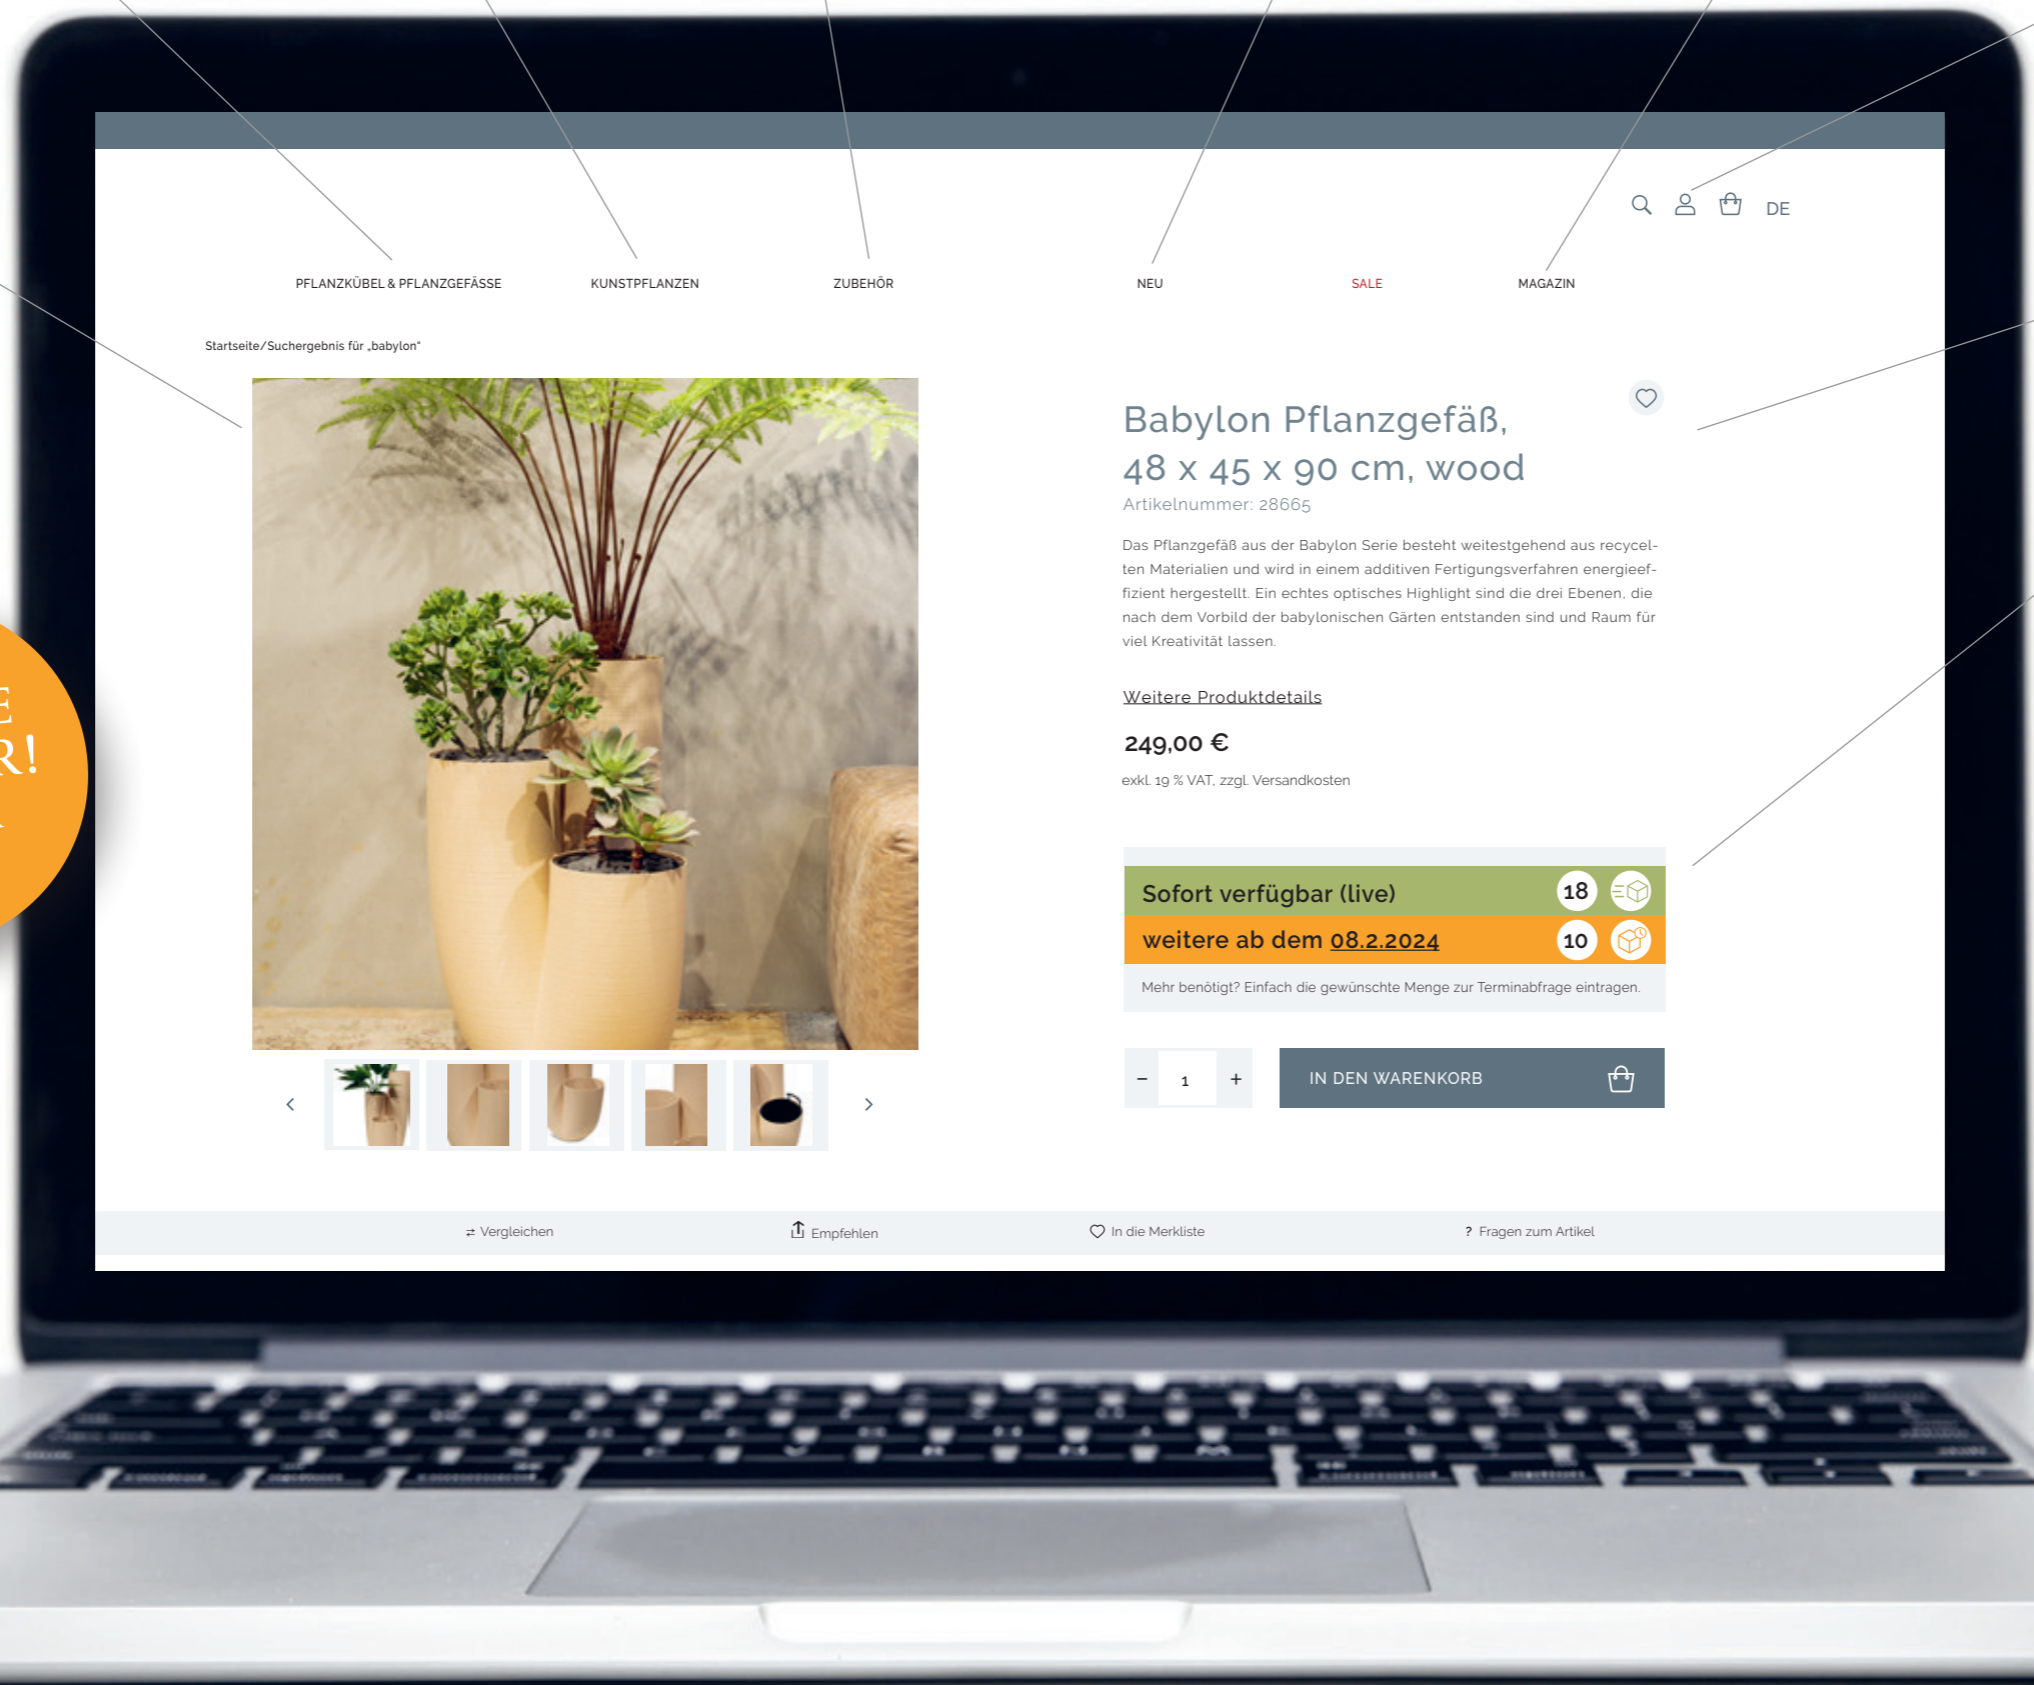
DE

PFLANZKÜBEL & PFLANZGEFÄSSE KUNSTPFLANZEN ZUBEHÖR NEU SALE MAGAZIN

Startseite/Suchergebnis für „babylon"

E
R!

Babylon Pflanzgefäß, 48 x 45 x 90 cm, wood

Artikelnummer: 28665

Das Pflanzgefäß aus der Babylon Serie besteht weitestgehend aus recycelten Materialien und wird in einem additiven Fertigungsverfahren energieeffizient hergestellt. Ein echtes optisches Highlight sind die drei Ebenen, die nach dem Vorbild der babylonischen Gärten entstanden sind und Raum für viel Kreativität lassen.

Weitere Produktdetails

249,00 €

exkl. 19 % VAT, zzgl. Versandkosten

| Sofort verfügbar (live) | 18 |
|---|---|
| weitere ab dem 08.2.2024 | 10 |

Mehr benötigt? Einfach die gewünschte Menge zur Terminabfrage eintragen.

– 1 +

IN DEN WARENKORB

Vergleichen Empfehlen In die Merkliste ? Fragen zum Artikel